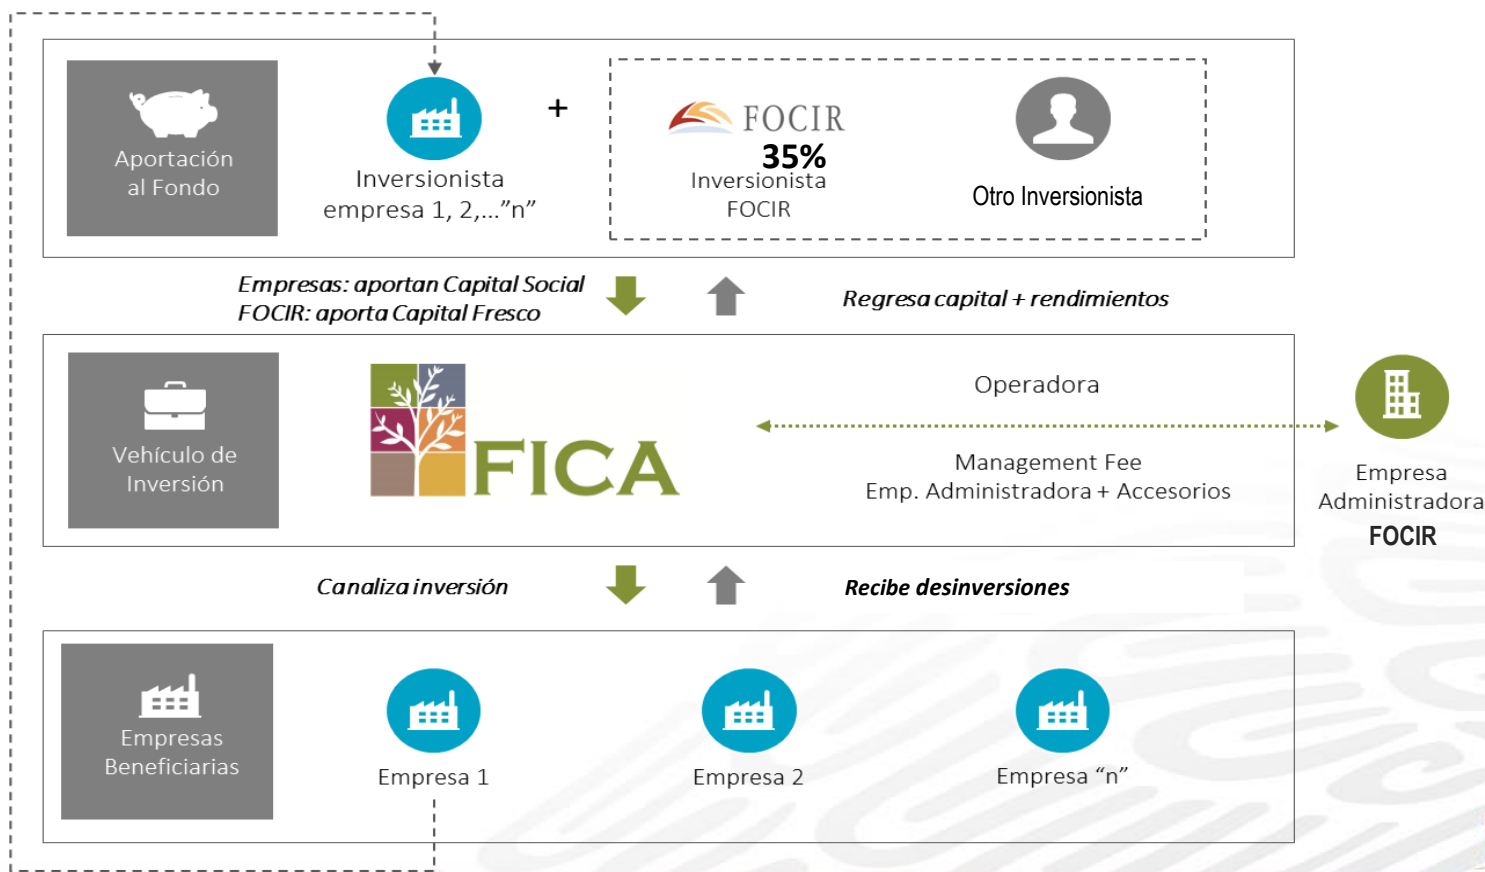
Aportación al Fondo

Inversionista empresa 1, 2,..."n"

+

FOCIR
35%
Inversionista FOCIR

Otro Inversionista

Empresas: aportan Capital Social
FOCIR: aporta Capital Fresco

Regresa capital + rendimientos

Vehículo de Inversión

FICA

Operadora

Management Fee
Emp. Administradora + Accesorios

Empresa Administradora
FOCIR

Canaliza inversión

Recibe desinversiones

Empresas Beneficiarias

Empresa 1

Empresa 2

Empresa "n"